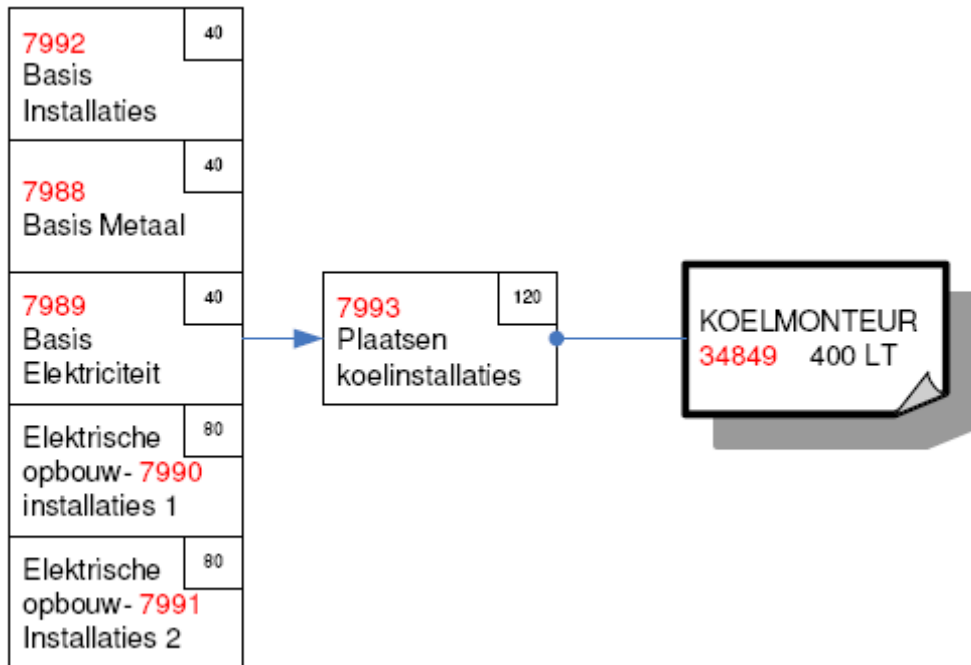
7992
Basis
Installaties
40

7988
Basis Metaal
40

7989
Basis
Elektriciteit
40

Elektrische
opbouw- 7990
installaties 1
80

Elektrische
opbouw- 7991
Installaties 2
80

7993
Plaatsen
koelinstallaties
120

KOELMONTEUR
34849 400 LT